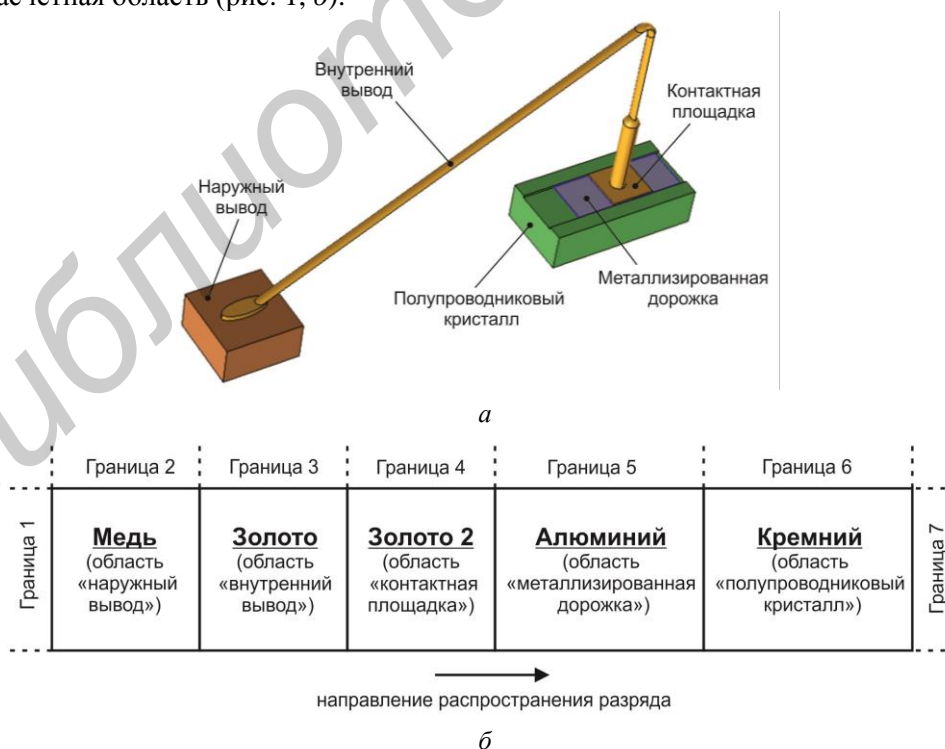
асчетная область (рис. 1, б).

Внутренний вывод

Контактная площадка

Наружный вывод

Металлизированная дорожка

Полупроводниковый кристалл

*а*

Граница 1

| Граница 2 | Граница 3 | Граница 4 | Граница 5 | Граница 6 |
|---|---|---|---|---|
| **Медь** (область «наружный вывод») | **Золото** (область «внутренний вывод») | **Золото 2** (область «контактная площадка») | **Алюминий** (область «металлизированная дорожка») | **Кремний** (область «полупроводниковый кристалл») |

Граница 7

направление распространения разряда

*б*